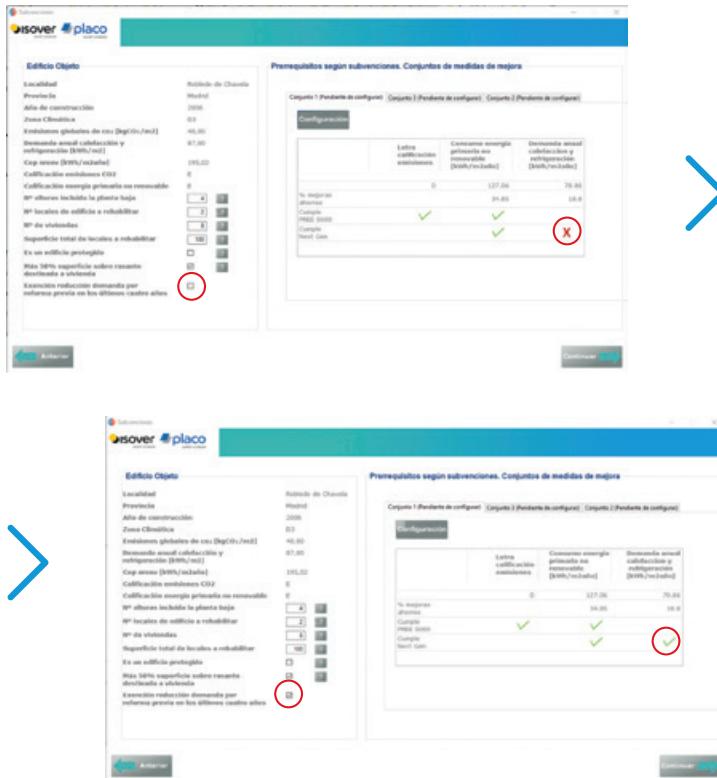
Subvenciones

isover placo

Edificio Objeto

Localidad Robledo de Chavela
Provincia Madrid
Año de construcción 2006
Zona Climática D3
Emisiones globales de co2 [kgCO2/m2] 40,80
Demanda anual calefacción y refrigeración [kWh/m2] 87,80
Cep anuo [kWh/m2año] 195,02
Calificación emisiones CO2 E
Calificación energía primaria no renovable E
Nº alturas incluida la planta baja 4
Nº locales de edificio a rehabilitar 2
Nº de viviendas 3
Superficie total de locales a rehabilitar 100
Es un edificio protegido
Más 50% superficie sobre rasante destinada a vivienda
Exención reducción demanda por reforma previa en los últimos cuatro años

Prerrequisitos según subvenciones. Conjuntos de medidas de mejora

Conjunto 1 (Pendiente de configurar) Conjunto 3 (Pendiente de configurar) Conjunto 2 (Pendiente de configurar)

Configuración

| | Letra calificación emisiones | Consumo energía primaria no renovable [kWh/m2año] | Demanda anual calefacción y refrigeración [kWh/m2año] |
|---|---|---|---|
| | 0 | 127.06 | 70.46 |
| % mejoras ahorros | | 34.85 | 19.8 |
| Cumple PREE 5000 | ✓ | ✓ | |
| Cumple Next Gen | | ✓ | X |

Anterior

Continuar

Subvenciones

isover placo

Edificio Objeto

Localidad Robledo de Chavela
Provincia Madrid
Año de construcción 2006
Zona Climática D3
Emisiones globales de co2 [kgCO2/m2] 40,80
Demanda anual calefacción y refrigeración [kWh/m2] 87,80
Cep anuo [kWh/m2año] 195,02
Calificación emisiones CO2 E
Calificación energía primaria no renovable E
Nº alturas incluida la planta baja 4
Nº locales de edificio a rehabilitar 2
Nº de viviendas 3
Superficie total de locales a rehabilitar 100
Es un edificio protegido
Más 50% superficie sobre rasante destinada a vivienda
Exención reducción demanda por reforma previa en los últimos cuatro años

Prerrequisitos según subvenciones. Conjuntos de medidas de mejora

Conjunto 1 (Pendiente de configurar) Conjunto 3 (Pendiente de configurar) Conjunto 2 (Pendiente de configurar)

Configuración

| | Letra calificación emisiones | Consumo energía primaria no renovable [kWh/m2año] | Demanda anual calefacción y refrigeración [kWh/m2año] |
|---|---|---|---|
| | 0 | 127.06 | 70.46 |
| % mejoras ahorros | | 34.85 | 19.8 |
| Cumple PREE 5000 | ✓ | ✓ | |
| Cumple Next Gen | | ✓ | ✓ |

Anterior

Continuar